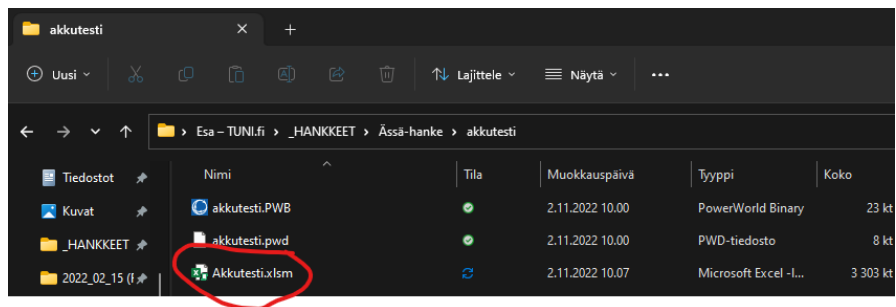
akkutesti

Uusi

Lajittele

Näytä

...

> Esa – TUNI.fi > _HANKKEET > Ässä-hanke > akkutesti

Tiedostot

Kuvat

_HANKKEET

2022_02_15 (I

| Nimi | Tila | Muokkauspäivä | Tyyppi | Koko |
|---|---|---|---|---|
| akkutesti.PWB | | 2.11.2022 10.00 | PowerWorld Binary | 23 kt |
| akkutesti.pwd | | 2.11.2022 10.00 | PWD-tiedosto | 8 kt |
| Akkutesti.xlsm | | 2.11.2022 10.07 | Microsoft Excel -l... | 3 303 kt |